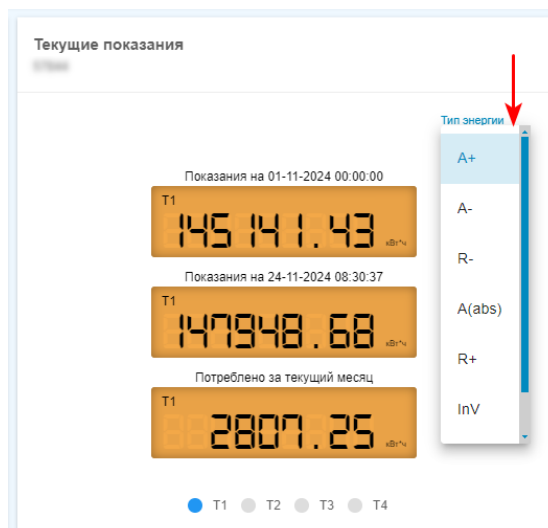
Текущие показания
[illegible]

Тип энергии

Показания на 01-11-2024 00:00:00
T1
145141.43
кВт*ч

Показания на 24-11-2024 08:30:37
T1
147948.68
кВт*ч

Потреблено за текущий месяц
T1
2807.25
кВт*ч

A+
A-
R-
A(abs)
R+
InV

T1 T2 T3 T4